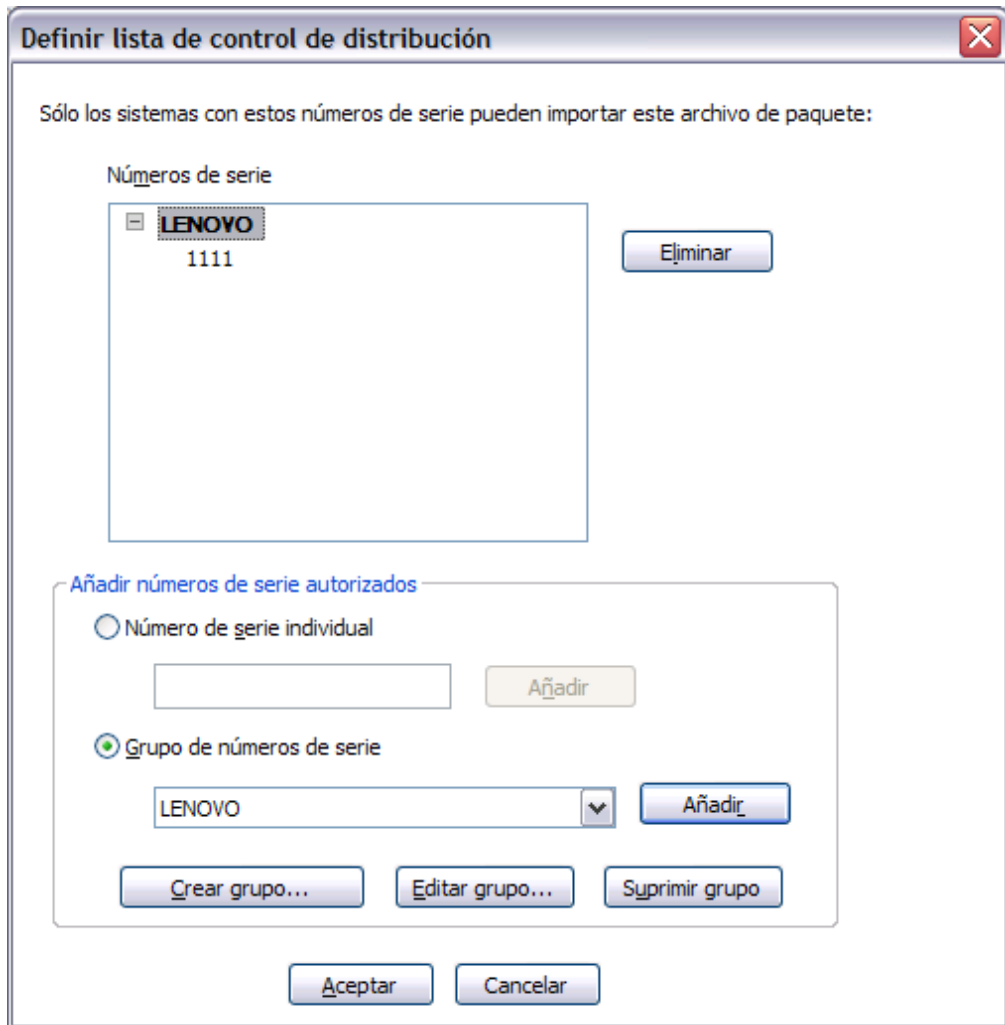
Definir lista de control de distribución

Sólo los sistemas con estos números de serie pueden importar este archivo de paquete:

Números de serie

LENOVO
1111

Eliminar

Añadir números de serie autorizados

Número de serie individual

Añadir

Grupo de números de serie

LENOVO

Añadir

Crear grupo...

Editar grupo...

Suprimir grupo

Aceptar

Cancelar